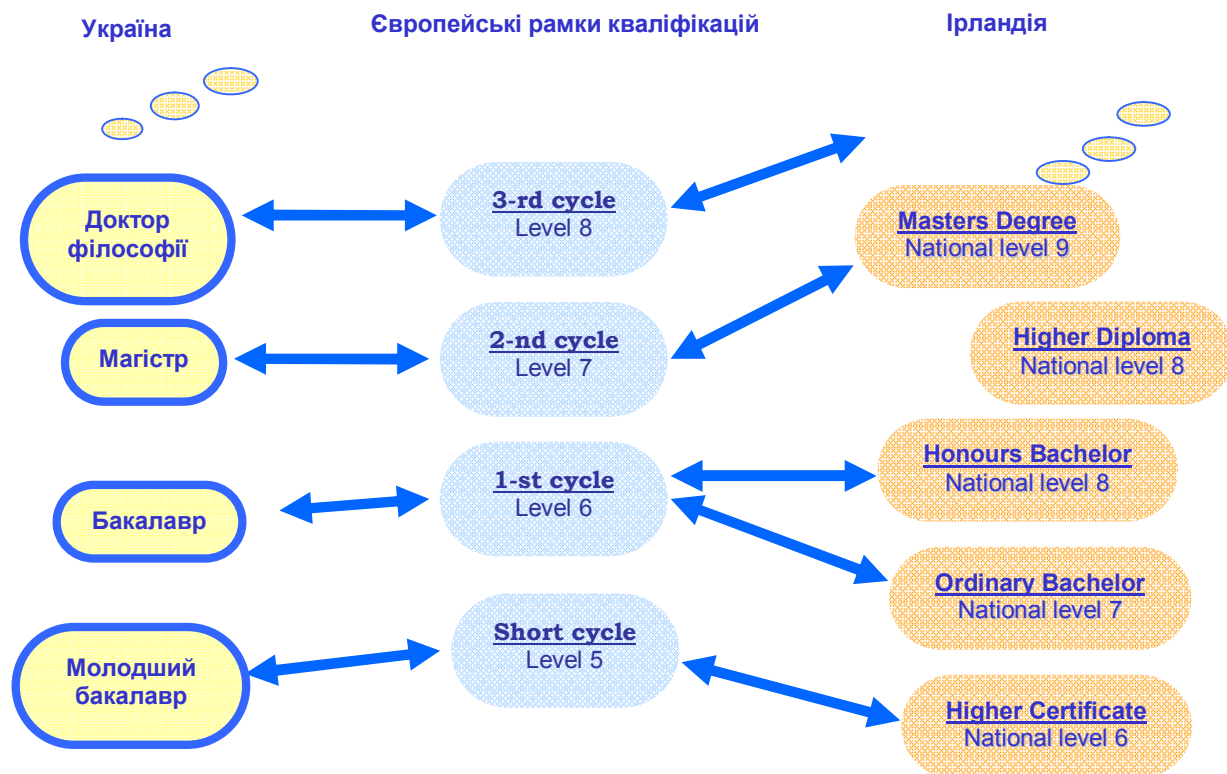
Україна

Європейські рамки кваліфікацій

Ірландія

Доктор філософії

3-rd cycle
Level 8

Masters Degree
National level 9

Магістр

2-nd cycle
Level 7

Higher Diploma
National level 8

Бакалавр

1-st cycle
Level 6

Honours Bachelor
National level 8

Ordinary Bachelor
National level 7

Молодший бакалавр

Short cycle
Level 5

Higher Certificate
National level 6